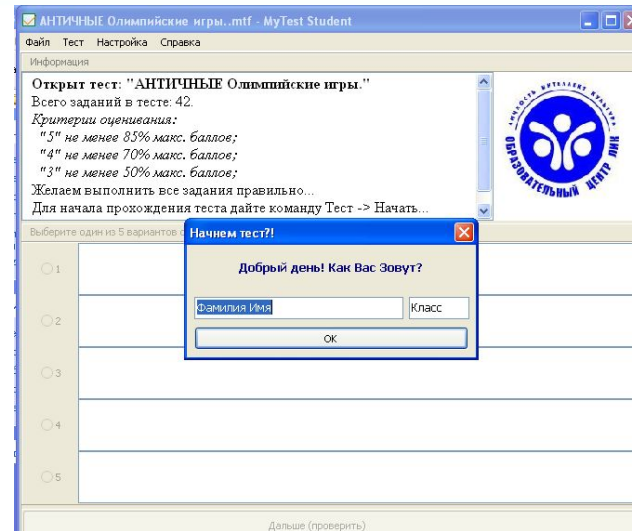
АНТИЧНЫЕ Олимпийские игры..mtf - MyTest Student

Файл Тест Настройка Справка

Информация

Открыт тест: "АНТИЧНЫЕ Олимпийские игры."
Всего заданий в тесте: 42.
Критерии оценивания:
"5" не менее 85% макс. баллов;
"4" не менее 70% макс. баллов;
"3" не менее 50% макс. баллов;
Желаем выполнить все задания правильно...
Для начала прохождения теста дайте команду Тест -> Начать...

ОБРАЗОВАТЕЛЬНЫЙ ЦЕНТР ЛИК

Выберите один из 5 вариантов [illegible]

Начнем тест?!

Добрый день! Как Вас Зовут?

Фамилия Имя

Класс

OK

1
2
3
4
5

Дальше (проверить)